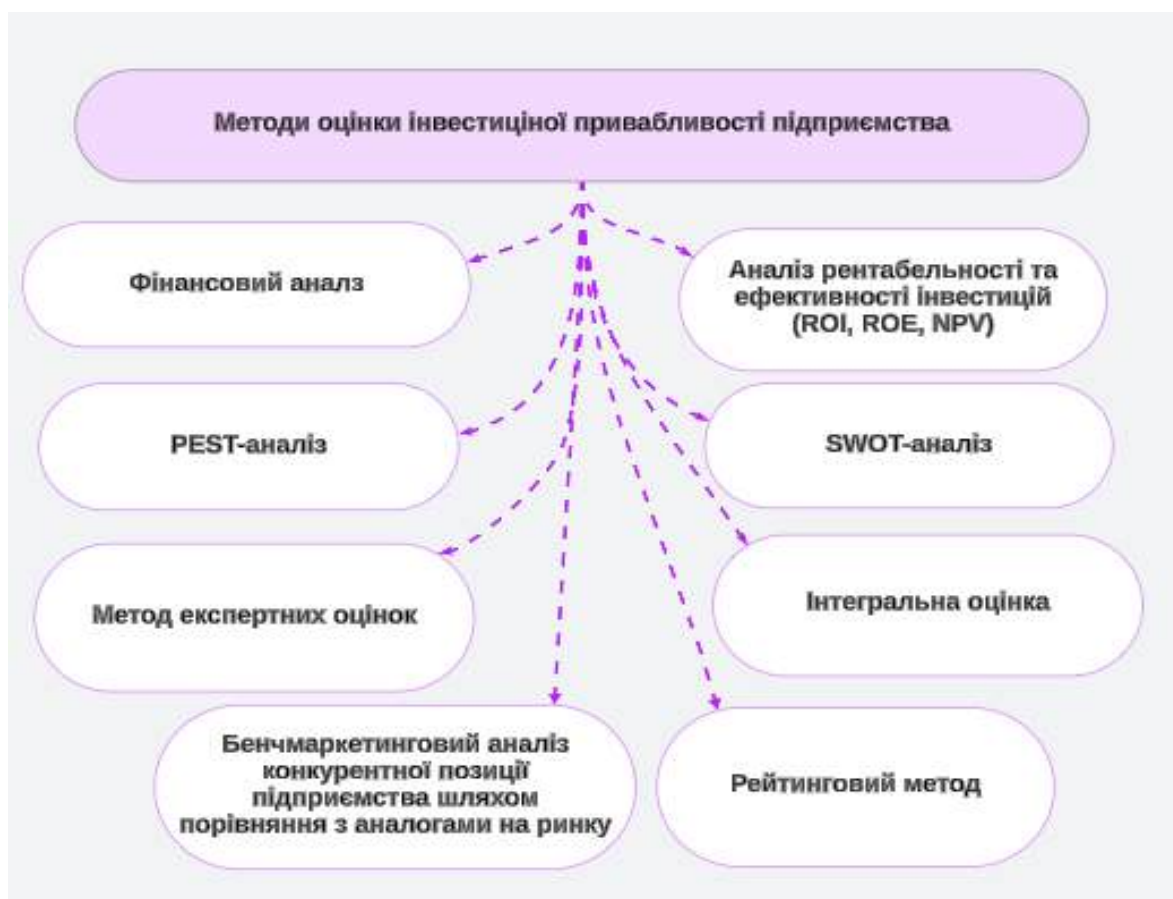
Методи оцінки інвестиціної привабливості підприємства

Фінансовий аналз

Аналіз рентабельності та ефективності інвестицій (ROI, ROE, NPV)

PEST-аналіз

SWOT-аналіз

Метод експертних оцінок

Інтегральна оцінка

Бенчмаркетинговий аналіз конкурентної позиції підприємства шляхом порівняння з аналогами на ринку

Рейтинговий метод